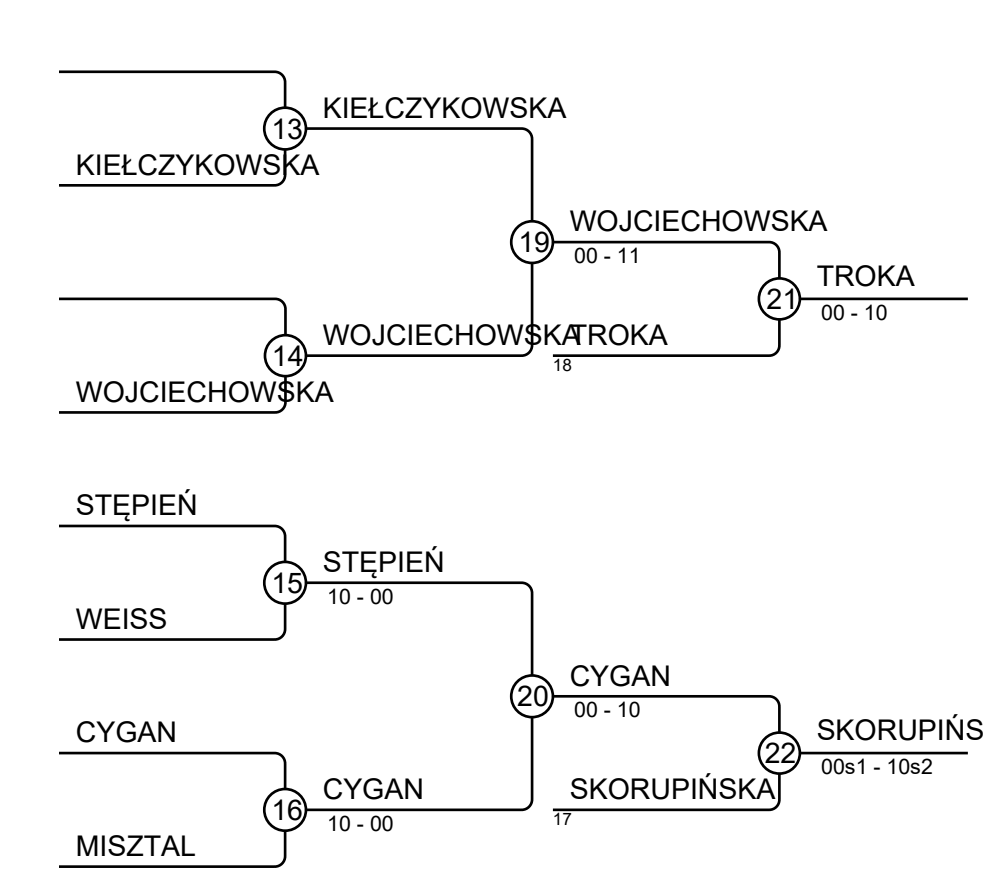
13
KIEŁCZYKOWSKA
KIEŁCZYKOWSKA
19
WOJCIECHOWSKA
00 - 11
21
TROKA
00 - 10
14
WOJCIECHOWSKA
TROKA
18
WOJCIECHOWSKA

STĘPIEŃ
15
STĘPIEŃ
10 - 00
WEISS
20
CYGAN
00 - 10
CYGAN
22
SKORUPIŃS
00s1 - 10s2
16
CYGAN
10 - 00
SKORUPIŃSKA
17
MISZTAL